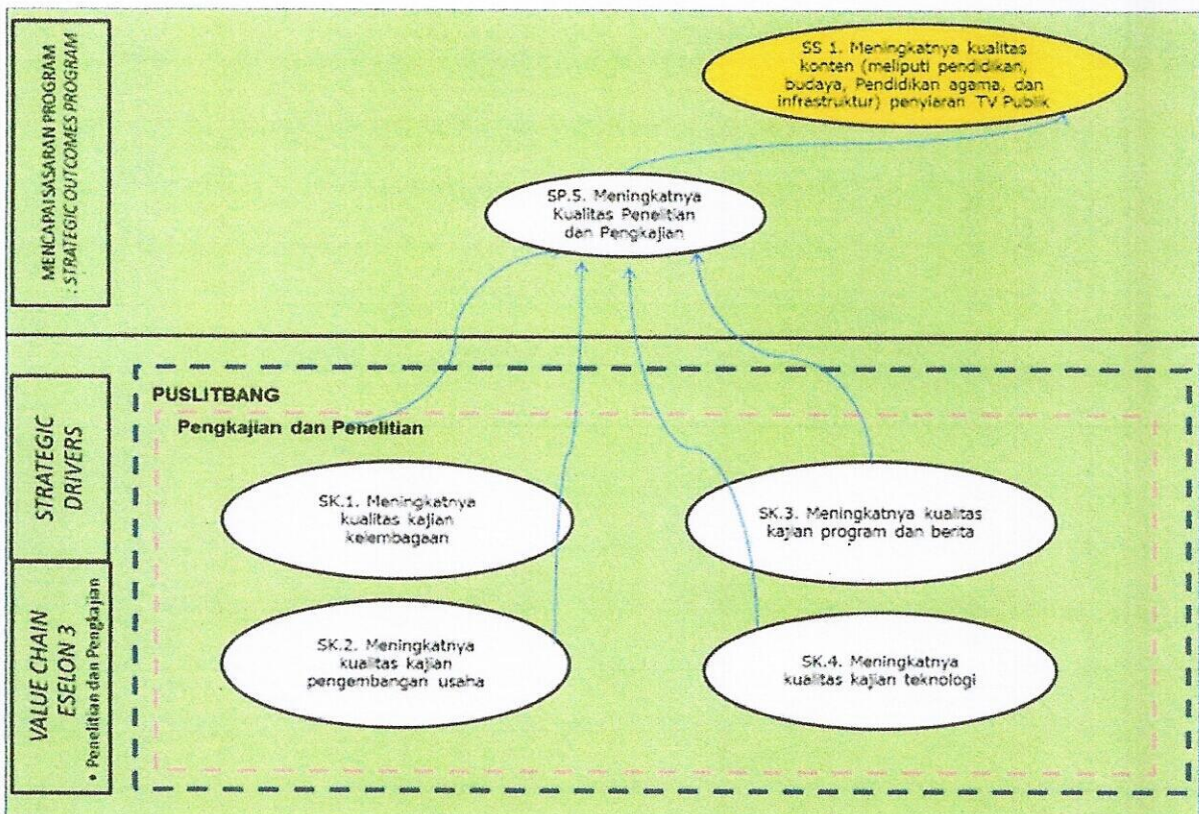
MENCAPAI SASARAN PROGRAM : STRATEGIC OUTCOMES PROGRAM

SS 1. Meningkatnya kualitas konten (meliputi pendidikan, budaya, Pendidikan agama, dan infrastruktur) penyiaran TV Publik

SP.5. Meningkatnya Kualitas Penelitian dan Pengkajian

STRATEGIC DRIVERS

VALUE CHAIN ESELON 3
• Penelitian dan Pengkajian

PUSLITBANG

Pengkajian dan Penelitian

SK.1. Meningkatnya kualitas kajian kelembagaan

SK.3. Meningkatnya kualitas kajian program dan berita

SK.2. Meningkatnya kualitas kajian pengembangan usaha

SK.4. Meningkatnya kualitas kajian teknologi